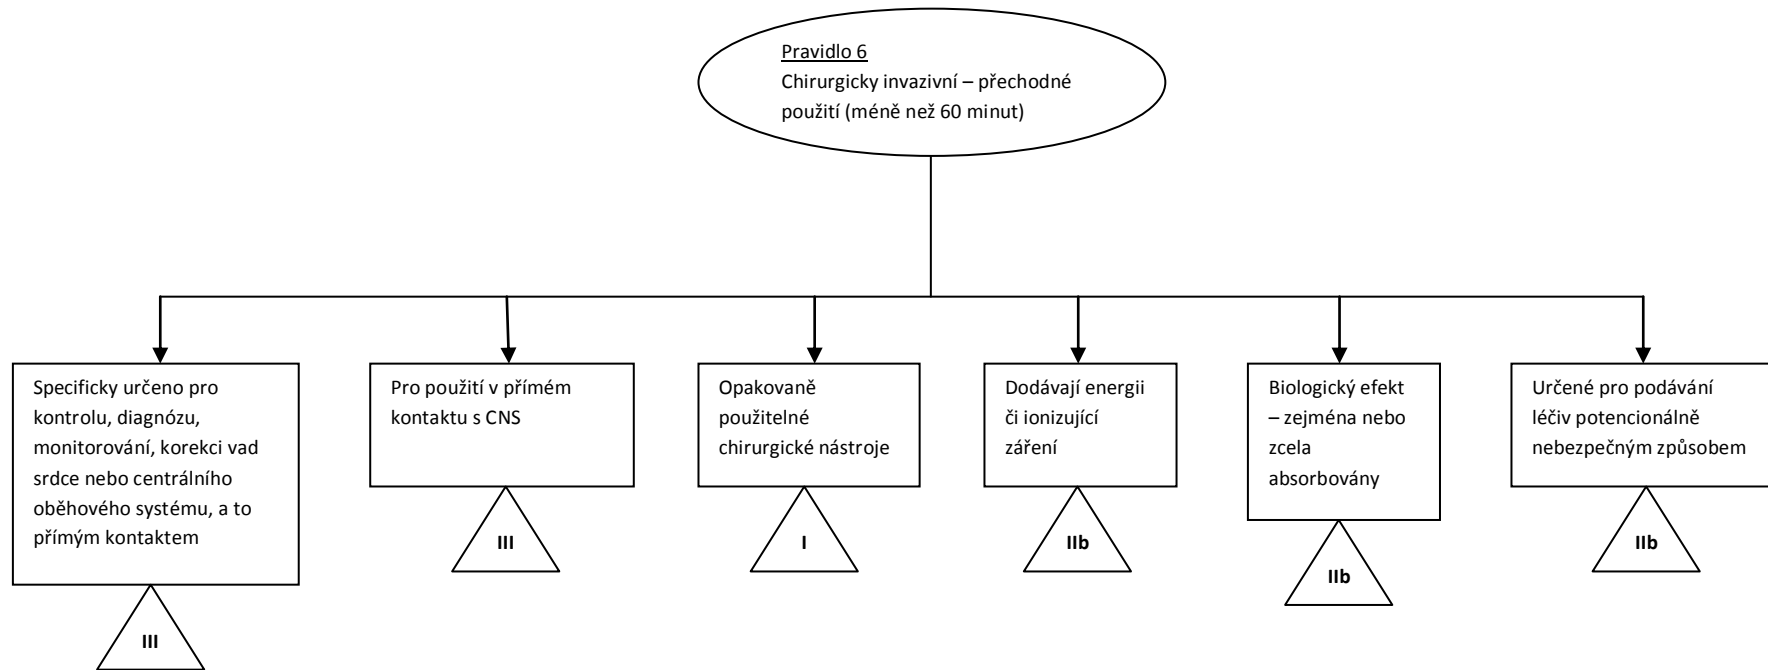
Pravidlo 6
Chirurgicky invazivní – přechodné použití (méně než 60 minut)

Specificky určeno pro kontrolu, diagnózu, monitorování, korekci vad srdce nebo centrálního oběhového systému, a to přímým kontaktem

III

Pro použití v přímém kontaktu s CNS

III

Opakovaně použitelné chirurgické nástroje

I

Dodávají energii či ionizující záření

IIb

Biologický efekt – zejména nebo zcela absorbovány

IIb

Určené pro podávání léčiv potencionálně nebezpečným způsobem

IIb